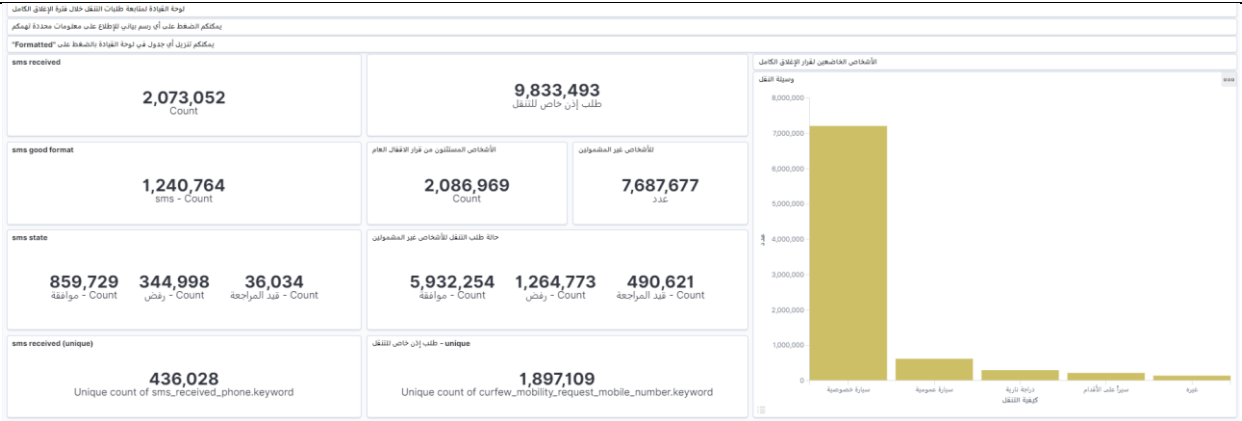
لوحة القيادة لمتابعة طلبات التنقل خلال فترة الإغلاق الكامل

يمكنكم الضغط على أي رسم بياني للإطلاع على معلومات محددة تهمكم

يمكنكم تنزيل أي جدول في لوحة القيادة بالضغط على "Formatted"

sms received

2,073,052
Count

9,833,493
طلب إذن خاص للتنقل

sms good format

1,240,764
sms - Count

الأشخاص المستثنون من قرار الاقفال العام

2,086,969
Count

الأشخاص غير المشمولين

7,687,677
عدد

sms state

859,729
Count - موافقة

344,998
Count - رفض

36,034
Count - قيد المراجعة

حالة طلب التنقل للأشخاص غير المشمولين

5,932,254
Count - موافقة

1,264,773
Count - رفض

490,621
Count - قيد المراجعة

sms received (unique)

436,028
Unique count of sms_received_phone.keyword

unique - طلب إذن خاص للتنقل

1,897,109
Unique count of curfew_mobility_request_mobile_number.keyword

الأشخاص الخاضعين لقرار الإغلاق الكامل

وسيلة التنقل

8,000,000
7,000,000
6,000,000
5,000,000
4,000,000
3,000,000
2,000,000
1,000,000
0

عدد

سيارة خصوصية
سيارة عمومية
دراجة نارية
سيراً على الأقدام
غيره

كيفية التنقل